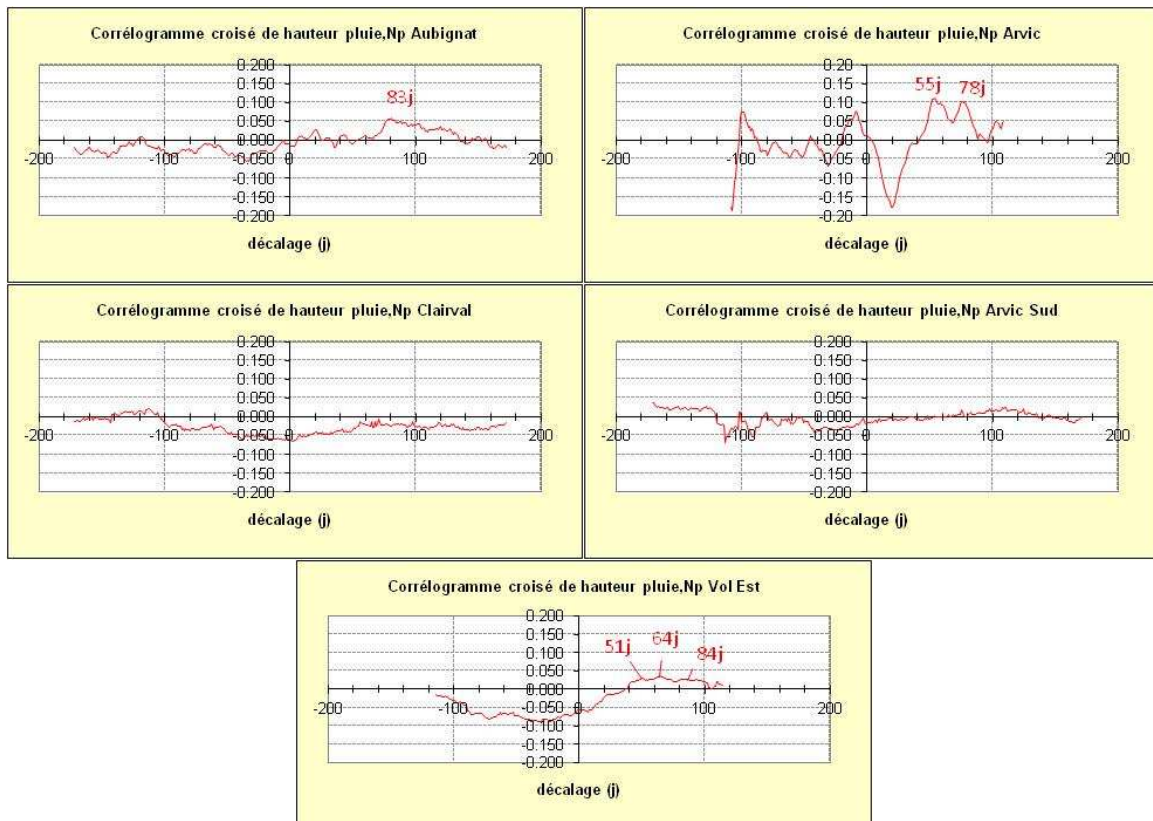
Corrélogramme croisé de hauteur pluie,Np Aubignat

0.200
0.150
0.100
0.050
0.000
-0.050
-0.100
-0.150
-0.200

-200
-100
0
100
200

83j

décalage (j)

Corrélogramme croisé de hauteur pluie,Np Arvic

0.20
0.15
0.10
0.05
0.00
-0.05
-0.10
-0.15
-0.20

-200
-100
0
100
200

55j
78j

décalage (j)

Corrélogramme croisé de hauteur pluie,Np Clairval

0.200
0.150
0.100
0.050
0.000
-0.050
-0.100
-0.150
-0.200

-200
-100
0
100
200

décalage (j)

Corrélogramme croisé de hauteur pluie,Np Arvic Sud

0.200
0.150
0.100
0.050
0.000
-0.050
-0.100
-0.150
-0.200

-200
-100
0
100
200

décalage (j)

Corrélogramme croisé de hauteur pluie,Np Vol Est

0.200
0.150
0.100
0.050
0.000
-0.050
-0.100
-0.150
-0.200

-200
-100
0
100
200

51j
64j
84j

décalage (j)